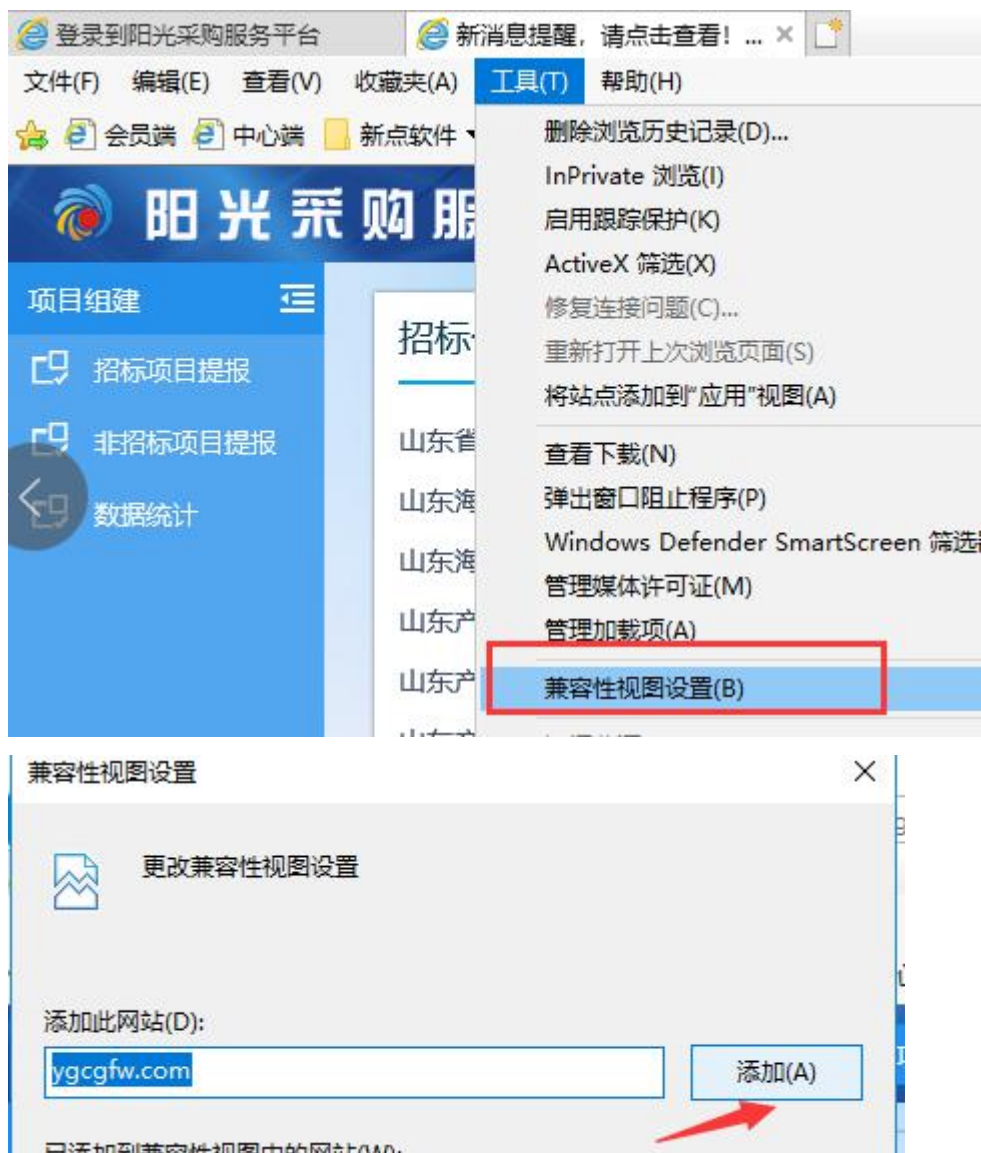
登录到阳光采购服务平台
新消息提醒，请点击查看！... ×

文件(F) 编辑(E) 查看(V) 收藏夹(A) 工具(T) 帮助(H)

会员端 中心端 新点软件

阳光采购服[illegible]

项目组建
招标项目提报
非招标项目提报
数据统计

招标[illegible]
山东省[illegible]
山东海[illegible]
山东海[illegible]
山东产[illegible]
山东产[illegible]

删除浏览历史记录(D)...
InPrivate 浏览(I)
启用跟踪保护(K)
ActiveX 筛选(X)
修复连接问题(C)...
重新打开上次浏览页面(S)
将站点添加到"应用"视图(A)
查看下载(N)
弹出窗口阻止程序(P)
Windows Defender SmartScreen 筛选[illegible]
管理媒体许可证(M)
管理加载项(A)
兼容性视图设置(B)

兼容性视图设置 ×

更改兼容性视图设置

添加此网站(D):
ygcgfw.com
添加(A)

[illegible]